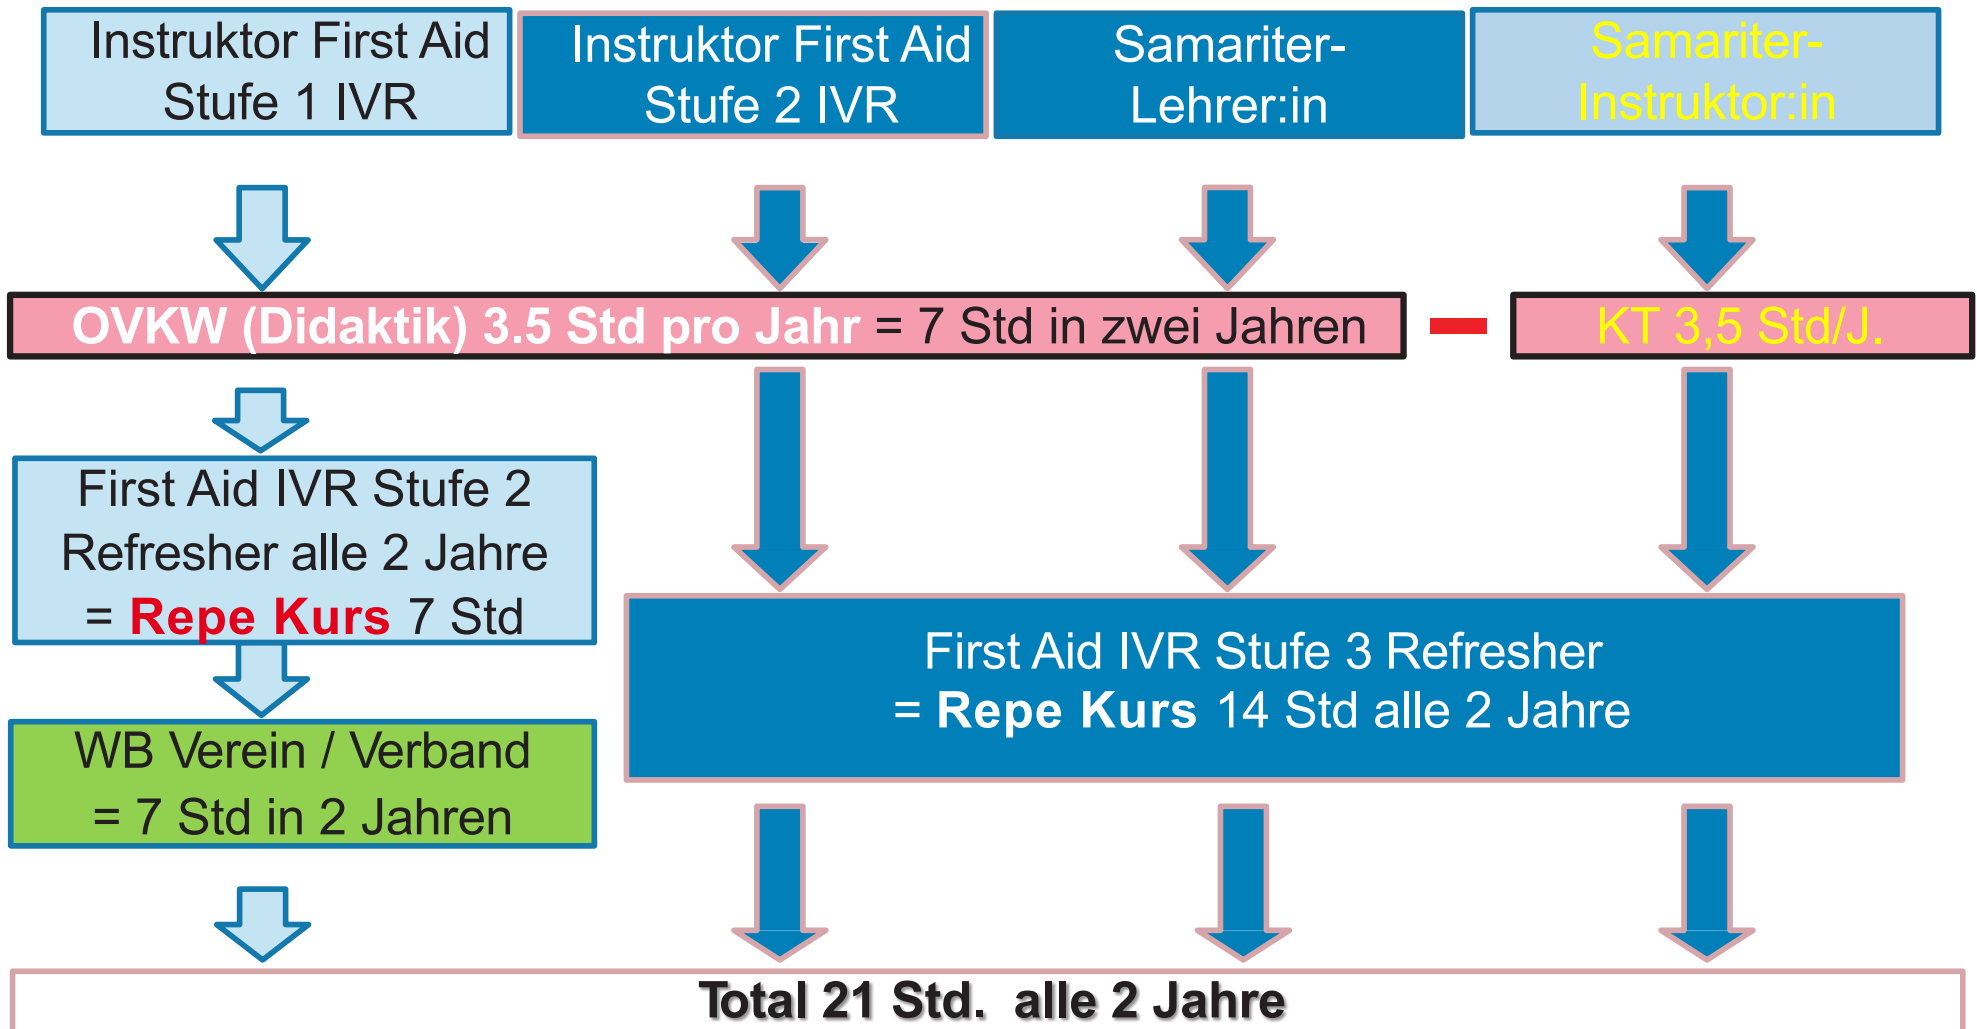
Instruktor First Aid Stufe 1 IVR

Instruktor First Aid Stufe 2 IVR

Samariter-Lehrer:in

Samariter-Instruktor:in

OVKW (Didaktik) 3.5 Std pro Jahr = 7 Std in zwei Jahren

KT 3,5 Std/J.

First Aid IVR Stufe 2 Refresher alle 2 Jahre = Repe Kurs 7 Std

WB Verein / Verband = 7 Std in 2 Jahren

First Aid IVR Stufe 3 Refresher = Repe Kurs 14 Std alle 2 Jahre

Total 21 Std. alle 2 Jahre